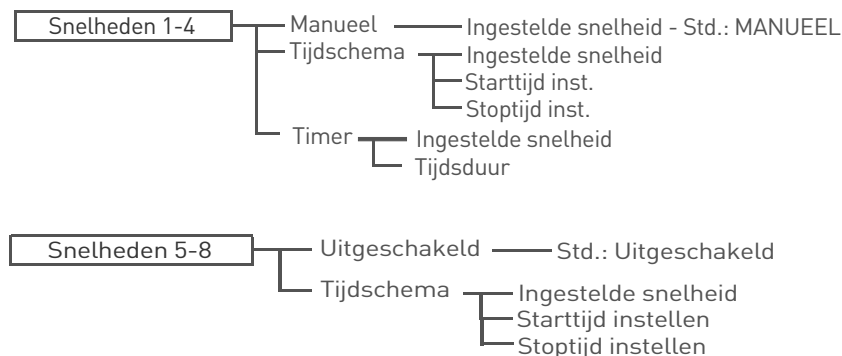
Snelheden 1-4
Manueel
Ingestelde snelheid - Std.: MANUEEL
Tijdschema
Ingestelde snelheid
Starttijd inst.
Stoptijd inst.
Timer
Ingestelde snelheid
Tijdsduur

Snelheden 5-8
Uitgeschakeld
Std.: Uitgeschakeld
Tijdschema
Ingestelde snelheid
Starttijd instellen
Stoptijd instellen